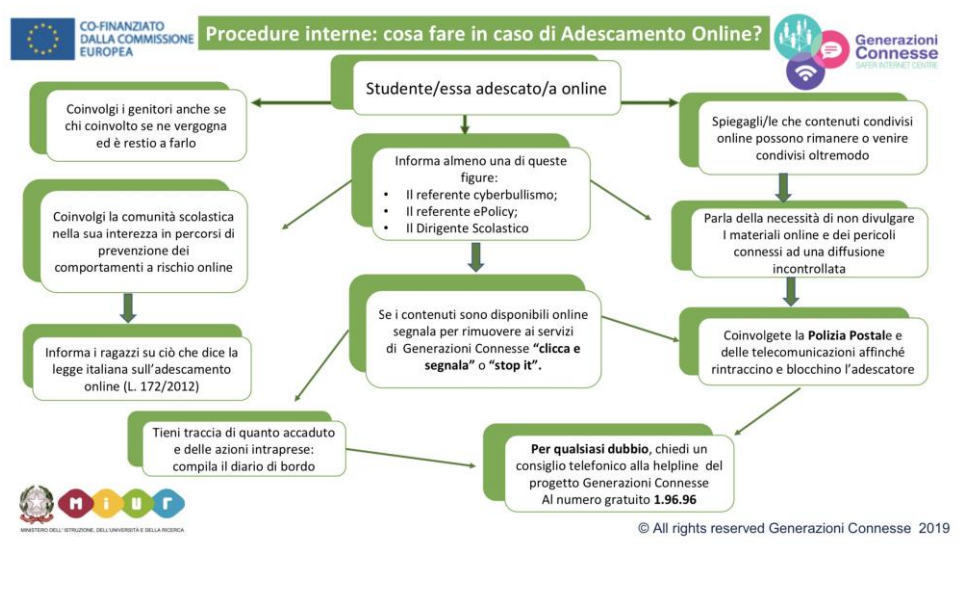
CO-FINANZIATO DALLA COMMISSIONE EUROPEA

Procedure interne: cosa fare in caso di Adescamento Online?

Generazioni Connesse
SAFER INTERNET CENTRE

Studente/essa adescato/a online

Coinvolgi i genitori anche se chi coinvolto se ne vergogna ed è restio a farlo

Informa almeno una di queste figure:
• Il referente cyberbullismo;
• Il referente ePolicy;
• Il Dirigente Scolastico

Spiegagli/le che contenuti condivisi online possono rimanere o venire condivisi oltremodo

Coinvolgi la comunità scolastica nella sua interezza in percorsi di prevenzione dei comportamenti a rischio online

Parla della necessità di non divulgare I materiali online e dei pericoli connessi ad una diffusione incontrollata

Informa i ragazzi su ciò che dice la legge italiana sull'adescamento online (L. 172/2012)

Se i contenuti sono disponibili online segnala per rimuovere ai servizi di Generazioni Connesse **"clicca e segnala"** o **"stop it".**

Coinvolgete la **Polizia Postale** e delle telecomunicazioni affinché rintraccino e blocchino l'adescatore

Tieni traccia di quanto accaduto e delle azioni intraprese: compila il diario di bordo

**Per qualsiasi dubbio**, chiedi un consiglio telefonico alla helpline del progetto Generazioni Connesse Al numero gratuito **1.96.96**

MIUR
MINISTERO DELL'ISTRUZIONE, DELL'UNIVERSITÀ E DELLA RICERCA

© All rights reserved Generazioni Connesse 2019